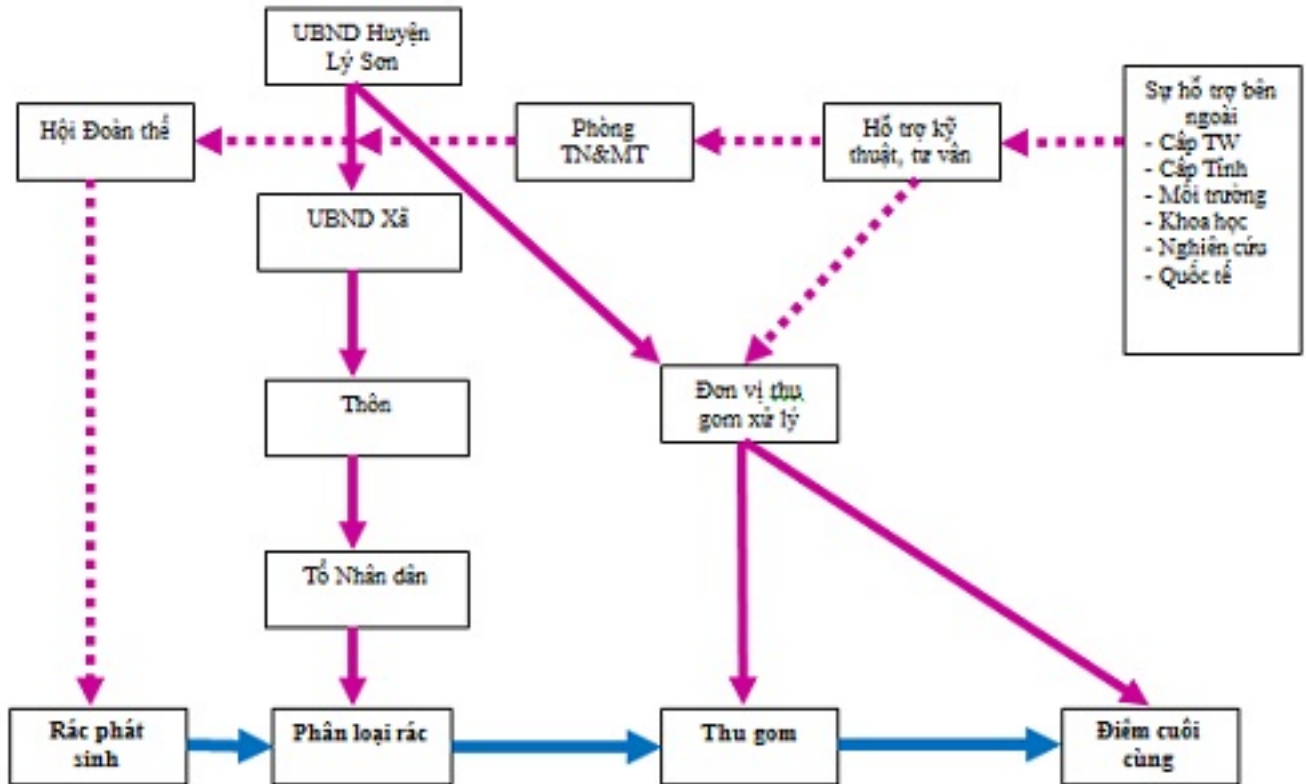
UBND Huyện Lý Sơn

Hội Đoàn thể

Phòng TN&MT

Hỗ trợ kỹ thuật, tư vấn

Sự hỗ trợ bên ngoài
- Cấp TW
- Cấp Tỉnh
- Môi trường
- Khoa học
- Nghiên cứu
- Quốc tế

UBND Xã

Đơn vị thu gom xử lý

Thôn

Tổ Nhân dân

Rác phát sinh

Phân loại rác

Thu gom

Điểm cuối cùng